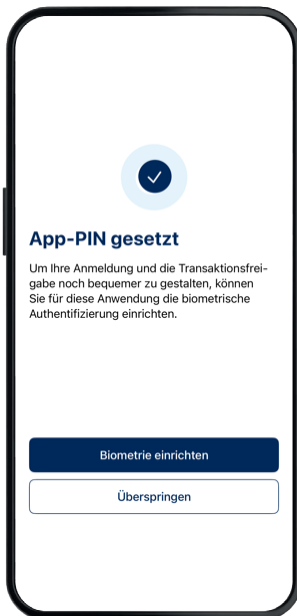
App-PIN gesetzt

Um Ihre Anmeldung und die Transaktionsfreigabe noch bequemer zu gestalten, können Sie für diese Anwendung die biometrische Authentifizierung einrichten.

Biometrie einrichten

Überspringen